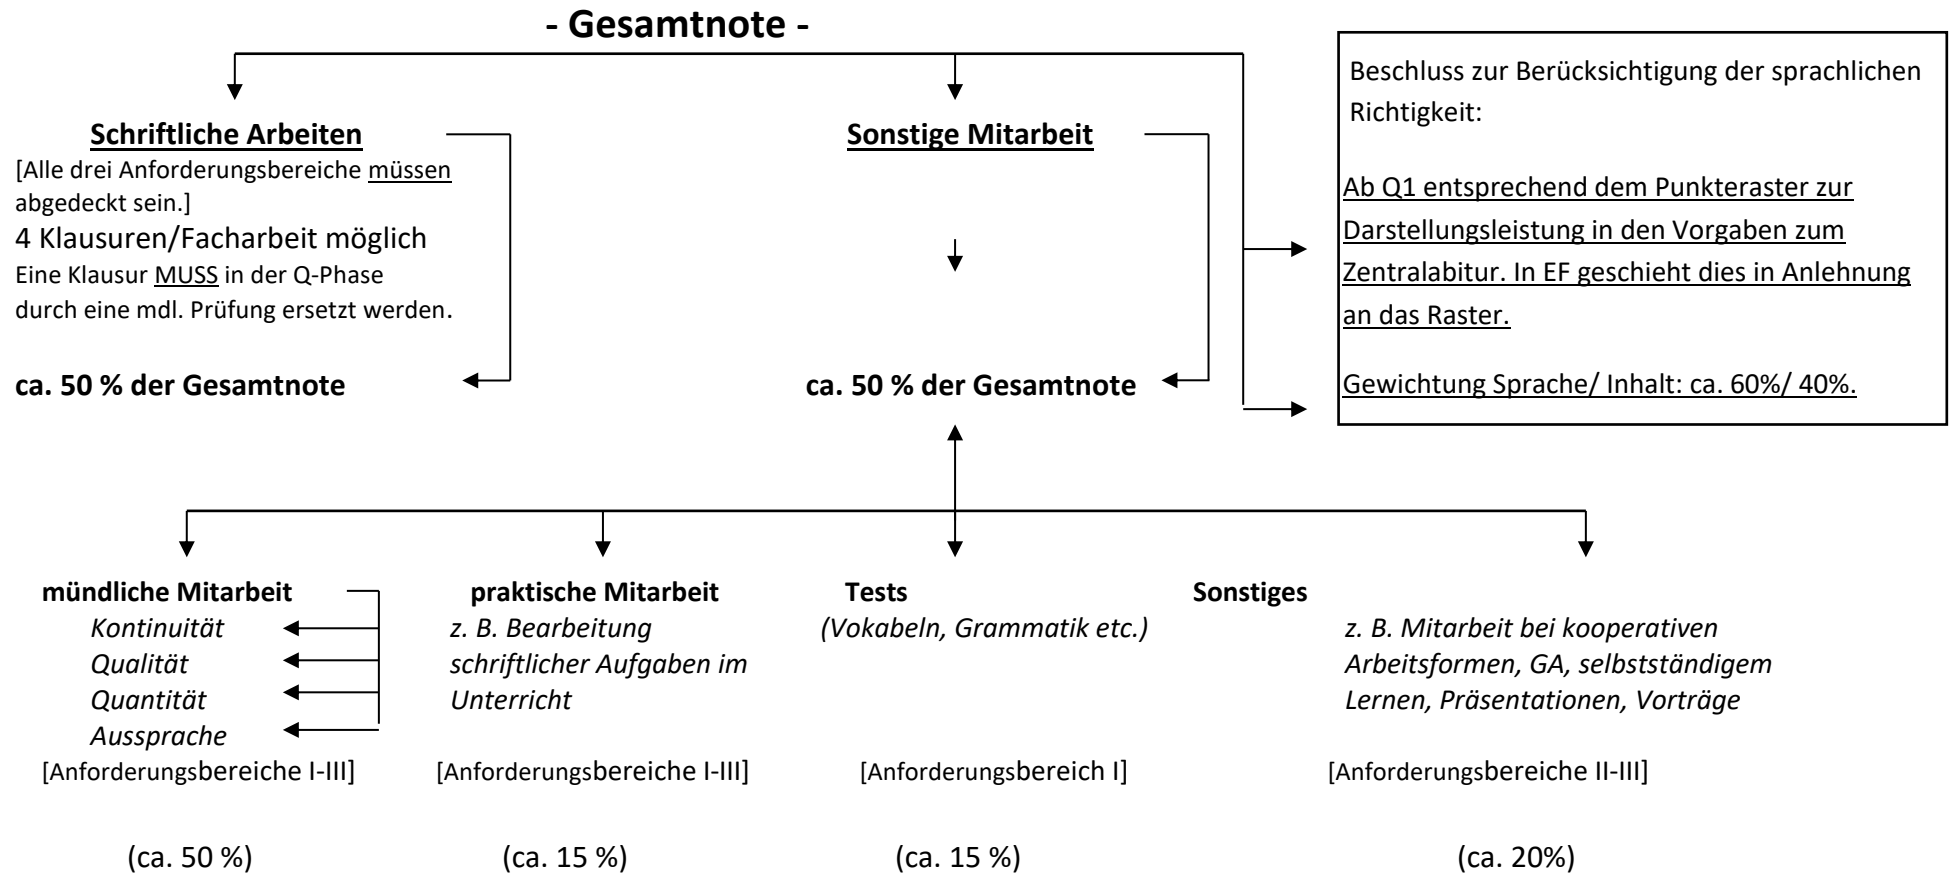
- Gesamtnote -

Schriftliche Arbeiten
[Alle drei Anforderungsbereiche müssen abgedeckt sein.]
4 Klausuren/Facharbeit möglich
Eine Klausur MUSS in der Q-Phase durch eine mdl. Prüfung ersetzt werden.

ca. 50 % der Gesamtnote

Sonstige Mitarbeit

ca. 50 % der Gesamtnote

Beschluss zur Berücksichtigung der sprachlichen Richtigkeit:

Ab Q1 entsprechend dem Punkteraster zur Darstellungsleistung in den Vorgaben zum Zentralabitur. In EF geschieht dies in Anlehnung an das Raster.

Gewichtung Sprache/ Inhalt: ca. 60%/ 40%.

mündliche Mitarbeit
Kontinuität
Qualität
Quantität
Aussprache
[Anforderungsbereiche I-III]

(ca. 50 %)

praktische Mitarbeit
z. B. Bearbeitung schriftlicher Aufgaben im Unterricht
[Anforderungsbereiche I-III]

(ca. 15 %)

Tests
(Vokabeln, Grammatik etc.)
[Anforderungsbereich I]

(ca. 15 %)

Sonstiges
z. B. Mitarbeit bei kooperativen Arbeitsformen, GA, selbstständigem Lernen, Präsentationen, Vorträge
[Anforderungsbereiche II-III]

(ca. 20%)